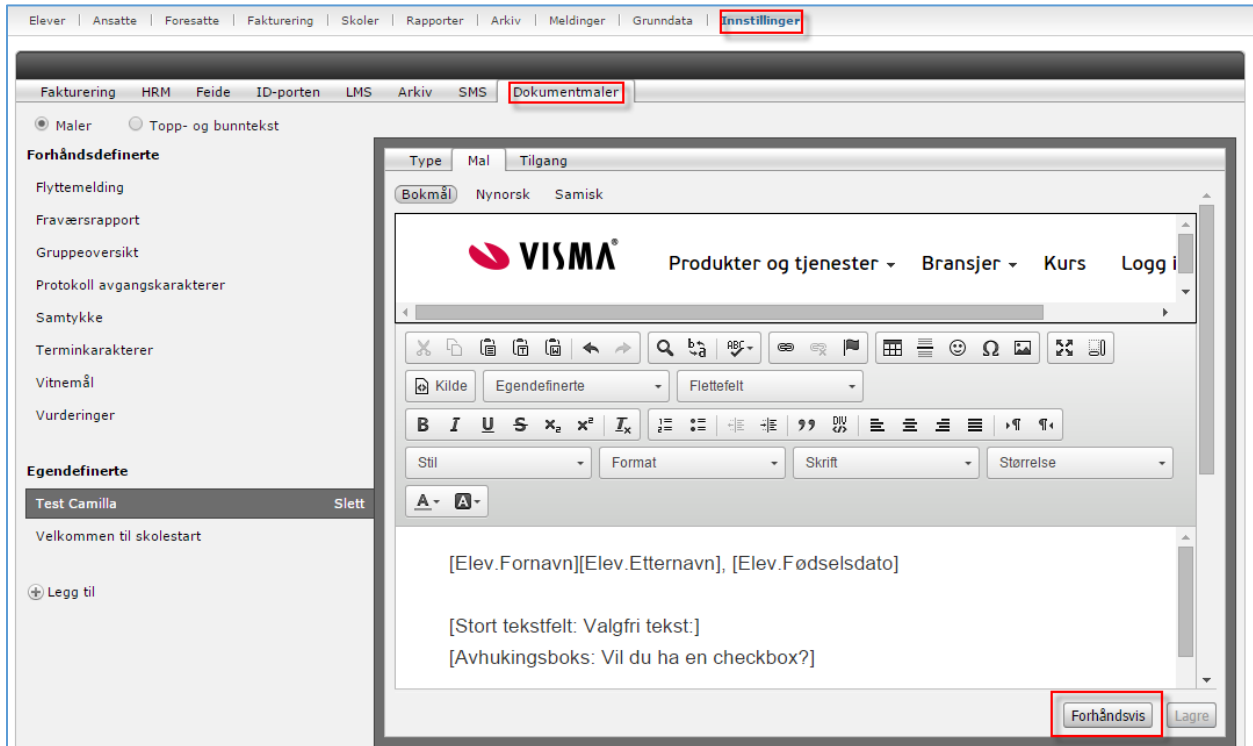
Elever | Ansatte | Foresatte | Fakturering | Skoler | Rapporter | Arkiv | Meldinger | Grunndata | Innstillinger

Fakturering HRM Feide ID-porten LMS Arkiv SMS Dokumentmaler

Maler Topp- og bunntekst

Forhåndsdefinerte

Flyttemelding

Fraværsrapport

Gruppeoversikt

Protokoll avgangskarakterer

Samtykke

Terminkarakterer

Vitnemål

Vurderinger

Egendefinerte

Test Camilla Slett

Velkommen til skolestart

Legg til

Type Mal Tilgang

Bokmål Nynorsk Samisk

VISMA Produkter og tjenester Bransjer Kurs Logg i

Kilde Egendefinerte Flettefelt

Stil Format Skrift Størrelse

[Elev.Fornavn][Elev.Etternavn], [Elev.Fødselsdato]

[Stort tekstfelt: Valgfri tekst:]
[Avhukingsboks: Vil du ha en checkbox?]

Forhåndsvis Lagre